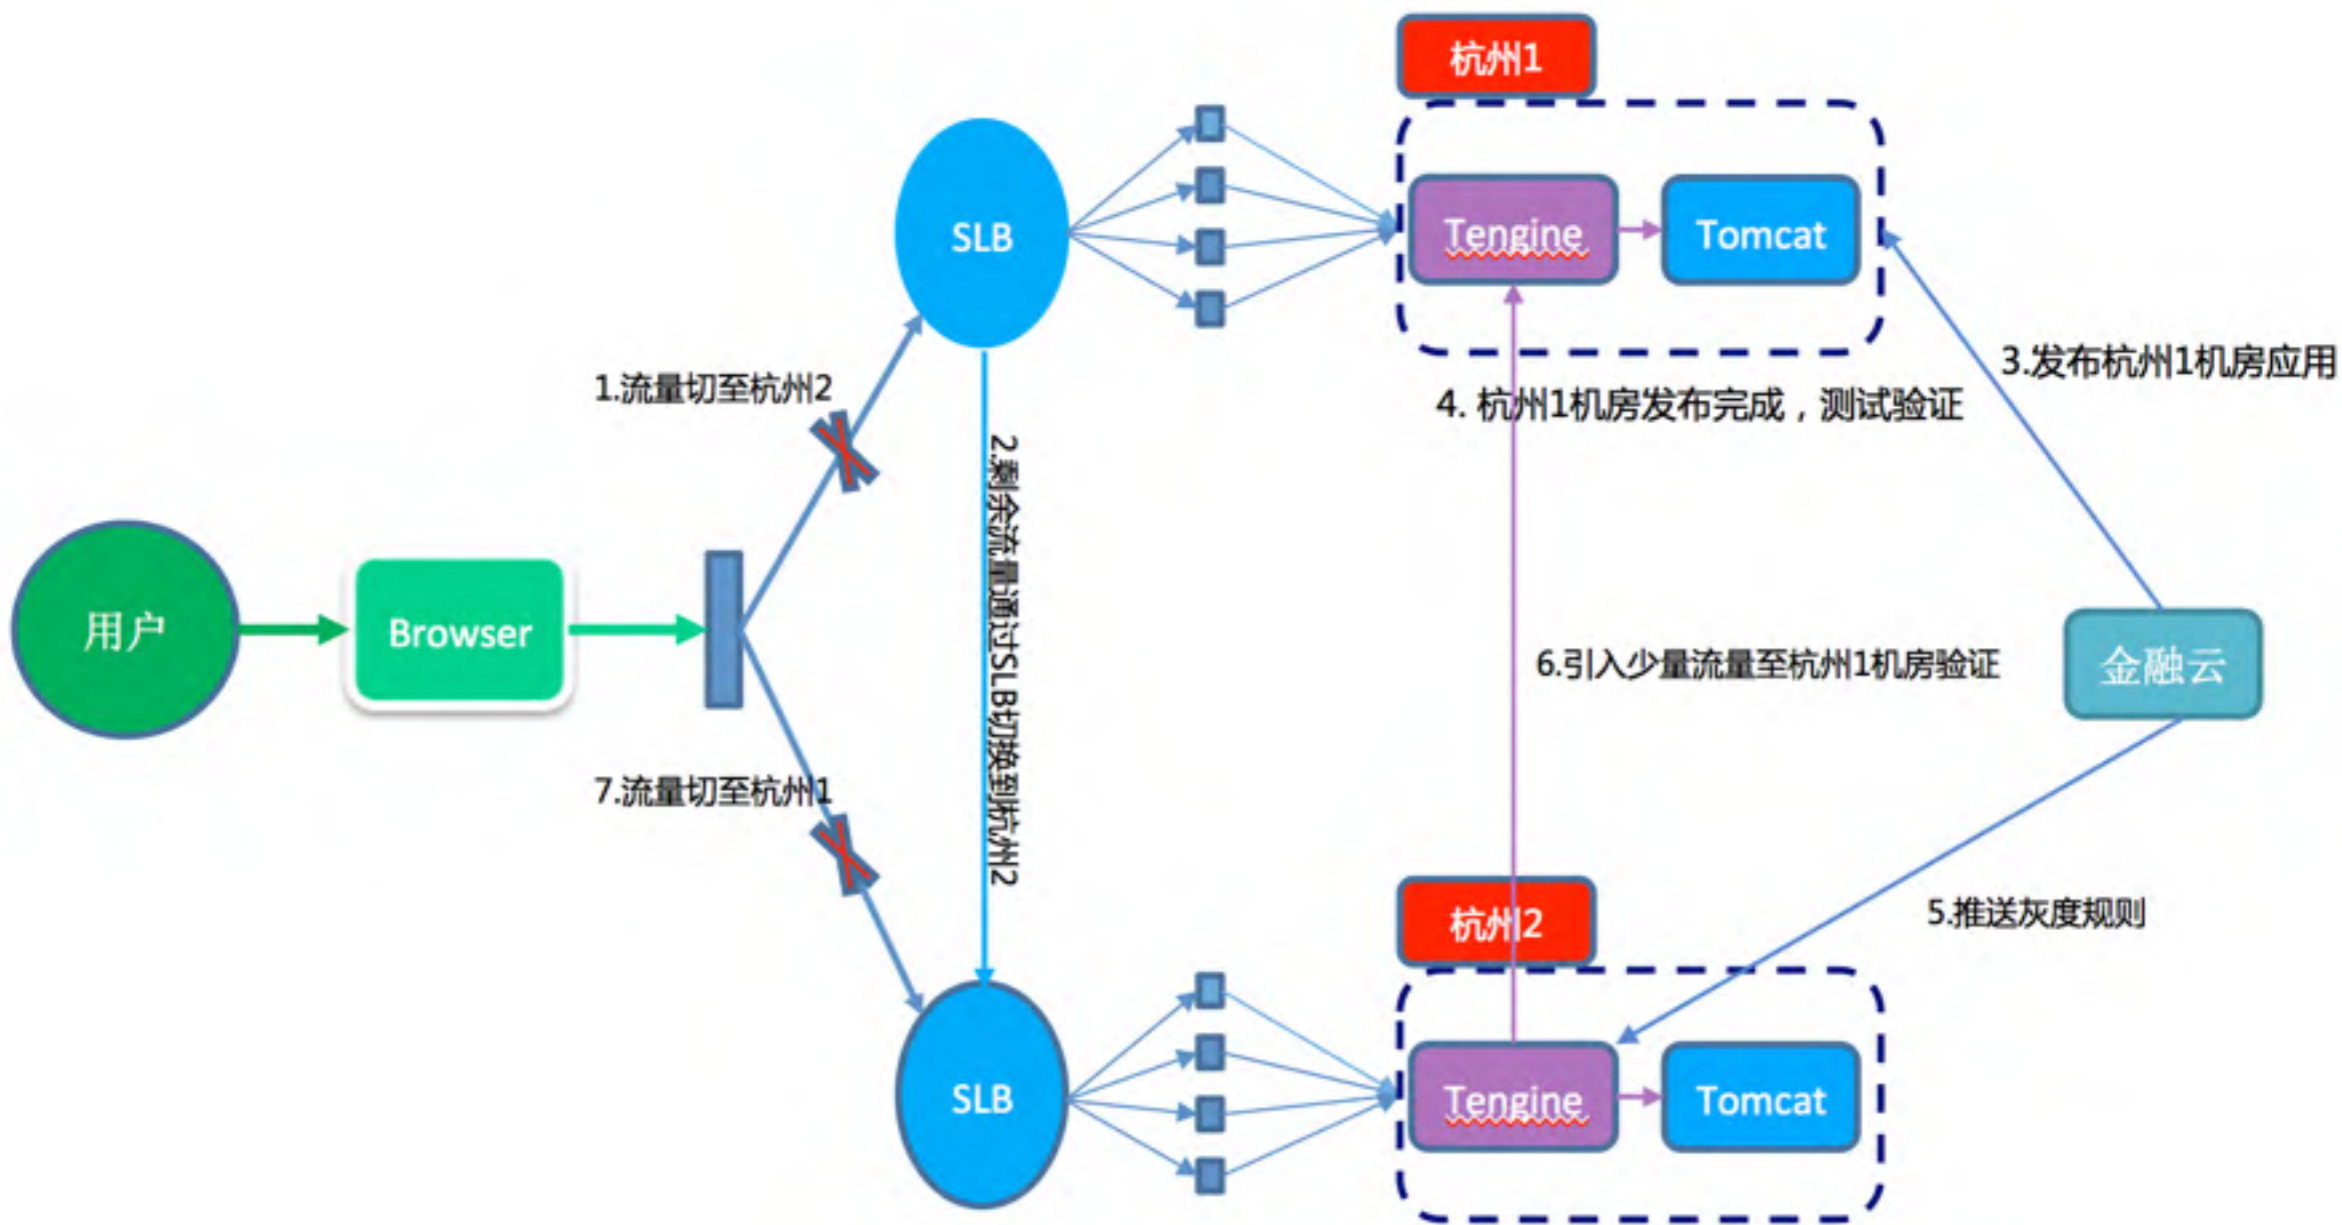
杭州1

SLB

Tengine

Tomcat

1.流量切至杭州2

2.剩余流量通过SLB切换到杭州2

3.发布杭州1机房应用

4. 杭州1机房发布完成，测试验证

用户

Browser

6.引入少量流量至杭州1机房验证

金融云

7.流量切至杭州1

5.推送灰度规则

杭州2

SLB

Tengine

Tomcat